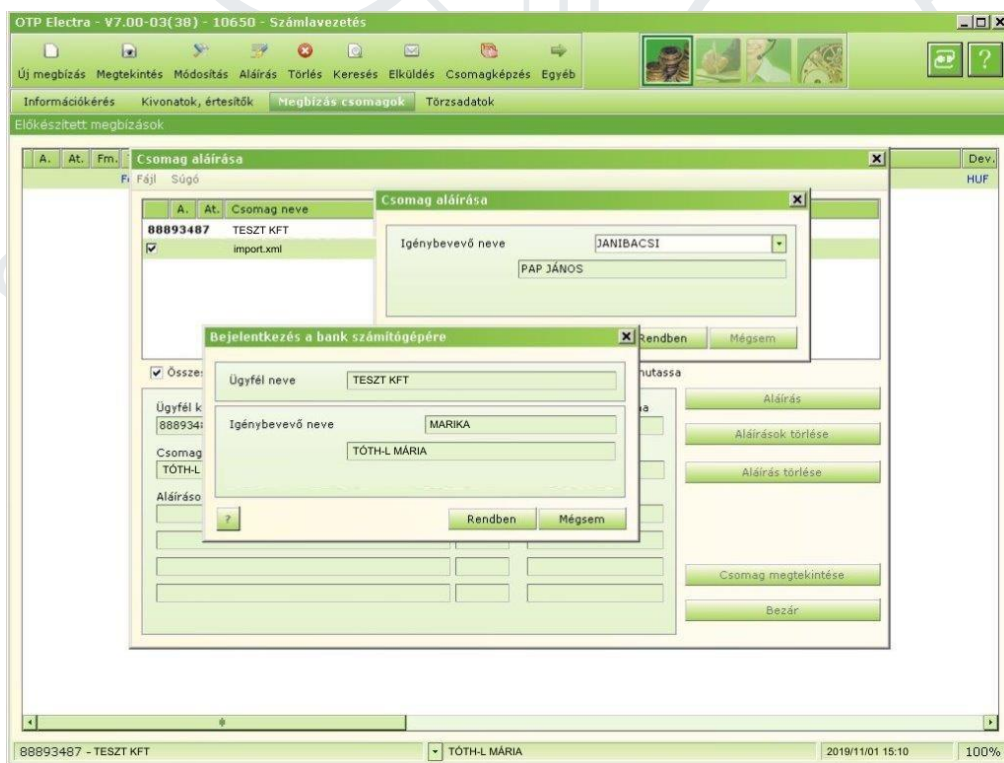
OTP Electra - V7.00-03(38) - 10650 - Számlavezetés

Új megbízás Megtekintés Módosítás Aláírás Törlés Keresés Elküldés Csomagképzés Egyéb

Információkérés Kivonatok, értesítők Megbízás csomagok Törzsadatok

Előkészített megbízások

A. At. Fm. Dev.

F HUF

Csomag aláírása

Fájl Súgó

| A. | At. | Csomag neve |
|---|---|---|
| 88893487 | | TESZT KFT |
| ☑ | | import.xml |

Csomag aláírása

Igénybevevő neve JANIBACSI

PAP JÁNOS

Rendben Mégsem

Bejelentkezés a bank számítógépére

Ügyfél neve TESZT KFT

Igénybevevő neve MARIKA

TÓTH-L MÁRIA

? Rendben Mégsem

☑ Összes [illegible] mutassa

Ügyfél k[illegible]

88893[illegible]

Csomag

TÓTH-L

Aláíráso

Aláírás

Aláírások törlése

Aláírás törlése

Csomag megtekintése

Bezár

88893487 - TESZT KFT TÓTH-L MÁRIA 2019/11/01 15:10 100%